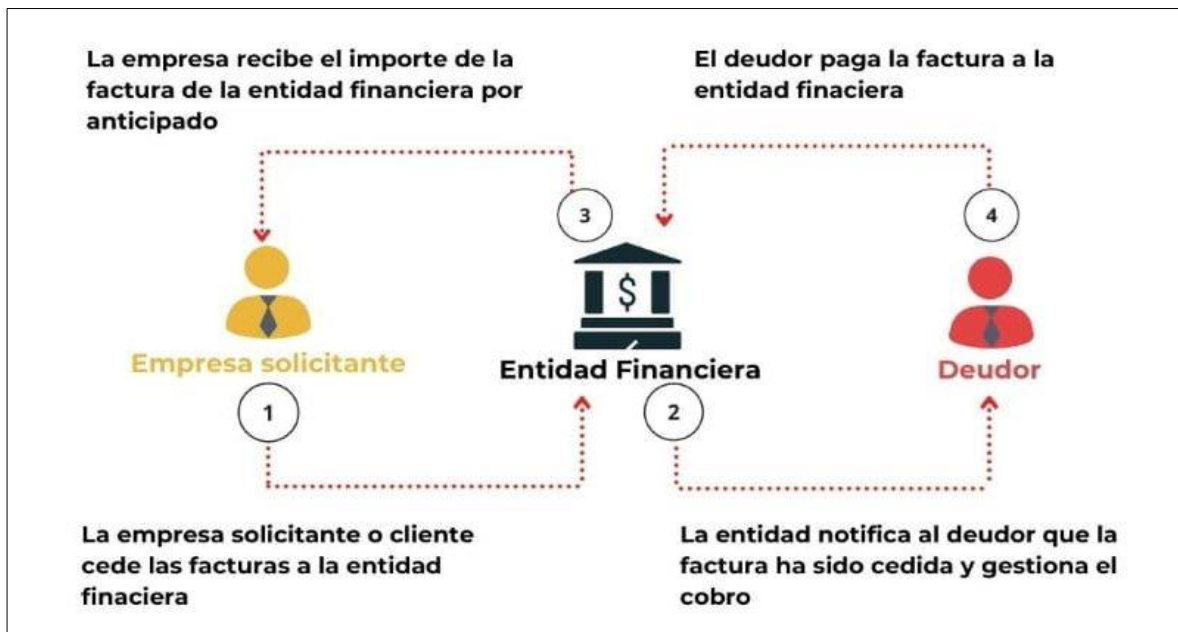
La empresa recibe el importe de la factura de la entidad financiera por anticipado

El deudor paga la factura a la entidad finaciera

3

4

$

Empresa solicitante

Entidad Financiera

Deudor

1

2

La empresa solicitante o cliente cede las facturas a la entidad finaciera

La entidad notifica al deudor que la factura ha sido cedida y gestiona el cobro